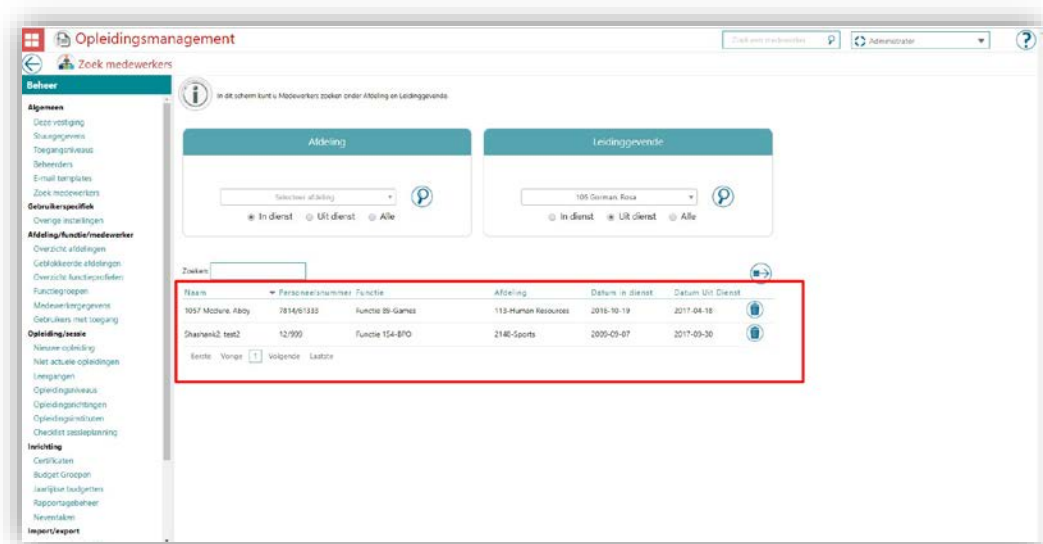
Opleidingsmanagement

Zoek een medewerker

Administrator

Zoek medewerkers

Beheer

Algemeen
Deze vestiging
Stamgegevens
Toegangsniveaus
Beheerders
E-mail templates
Zoek medewerkers
Gebruikerspecifiek
Overige instellingen
Afdeling/functie/medewerker
Overzicht afdelingen
Geblokkeerde afdelingen
Overzicht functieprofielen
Functiegroepen
Medewerkergegevens
Gebruikers met toegang
Opleiding/sessie
Nieuwe opleiding
Niet actuele opleidingen
Leergangen
Opleidingsniveaus
Opleidingsrichtingen
Opleidingsinstituten
Checklist sessieplanning
Inrichting
Certificaten
Budget Groepen
Jaarlijkse budgetten
Rapportagebeheer
Nevenstaken
Import/export

In dit scherm kunt u Medewerkers zoeken onder Afdeling en Leidinggevende.

Afdeling

Selecteer afdeling

In dienst Uit dienst Alle

Leidinggevende

105 Gorman, Rosa

In dienst Uit dienst Alle

Zoeken:

| Naam | Personeelsnummer | Functie | Afdeling | Datum in dienst | Datum Uit Dienst |
|---|---|---|---|---|---|
| 1057 Moddere, Abby | 7814/61333 | Functie 89-Games | 113-Human Resources | 2016-10-19 | 2017-04-18 |
| Shashank2, test2 | 12/900 | Functie 154-BPO | 2146-Sports | 2000-09-07 | 2017-09-30 |

Eerste Vorige 1 Volgende Laatste